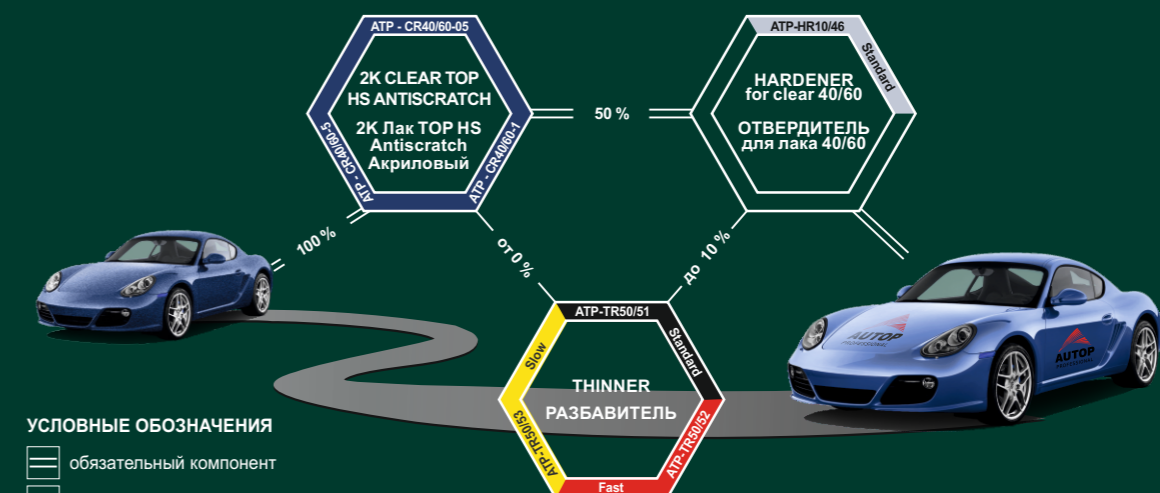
ATP - CR40/60-05

2K CLEAR TOP HS ANTISCRATCH

2K Лак TOP HS Antiscratch Акриловый

ATP - CR40/60-5

ATP - CR40/60-1

50 %

ATP-HR10/46

Standard

HARDENER for clear 40/60

ОТВЕРДИТЕЛЬ для лака 40/60

100 %

от 0 %

до 10 %

ATP-TR50/51

Slow

Standard

THINNER

РАЗБАВИТЕЛЬ

ATP-TR50/53

ATP-TR50/52

Fast

AUTOP PROFESSIONAL

AUTOP PROFESSIONAL

УСЛОВНЫЕ ОБОЗНАЧЕНИЯ

обязательный компонент